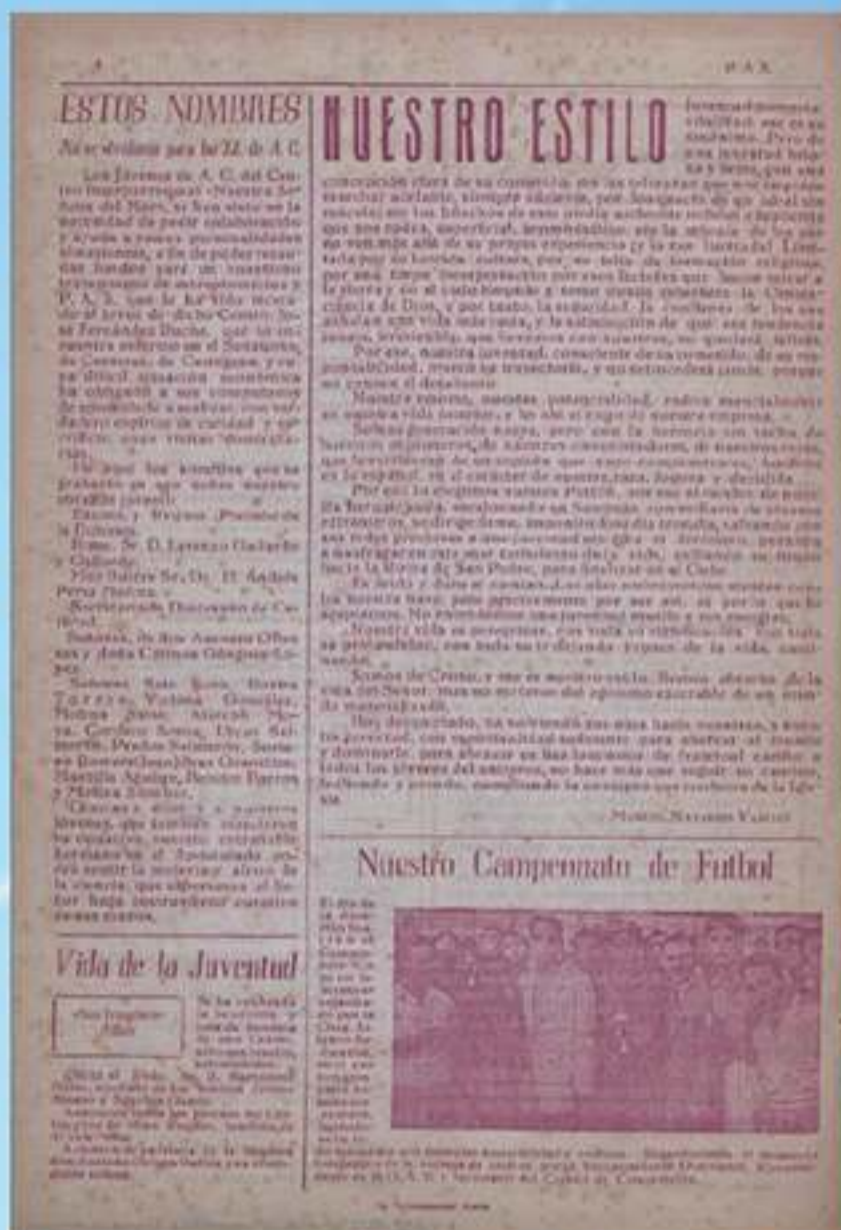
4 PAX

ESTOS NOMBRES

Nos se destinan para los JJ. de A. C.

Los Jóvenes de A. C. del Centro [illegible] «Nuestra Señora del Mar», se han visto en la necesidad de pedir colaboración y ayuda a varias personalidades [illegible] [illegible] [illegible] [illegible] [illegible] P. A. X. que la ha visto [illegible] D. José Fernández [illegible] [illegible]

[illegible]

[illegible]

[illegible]

Vida de la Juventud

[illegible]

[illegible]

NUESTRO ESTILO

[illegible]

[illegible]

Por eso, nuestra juventud, consciente de su cometido, de su responsabilidad, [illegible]

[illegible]

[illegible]

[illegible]

Somos de Cristo, y en él nuestro estilo. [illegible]

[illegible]

MANUEL NAVARRO VARGAS

Nuestro Campeonato de Futbol

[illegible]

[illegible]